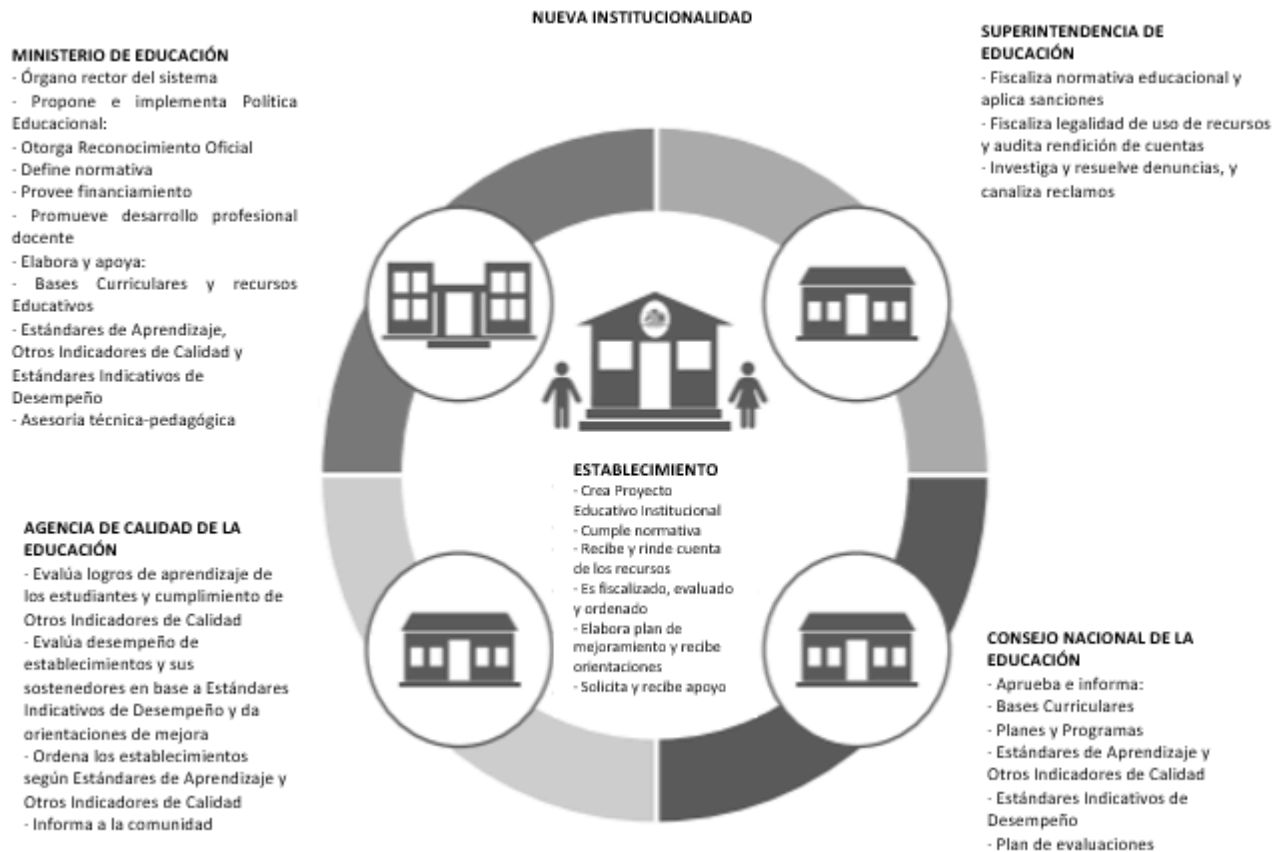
NUEVA INSTITUCIONALIDAD

MINISTERIO DE EDUCACIÓN
- Órgano rector del sistema
- Propone e implementa Política Educacional:
- Otorga Reconocimiento Oficial
- Define normativa
- Provee financiamiento
- Promueve desarrollo profesional docente
- Elabora y apoya:
- Bases Curriculares y recursos Educativos
- Estándares de Aprendizaje, Otros Indicadores de Calidad y Estándares Indicativos de Desempeño
- Asesoria técnica-pedagógica

SUPERINTENDENCIA DE EDUCACIÓN
- Fiscaliza normativa educacional y aplica sanciones
- Fiscaliza legalidad de uso de recursos y audita rendición de cuentas
- Investiga y resuelve denuncias, y canaliza reclamos

ESTABLECIMIENTO
- Crea Proyecto Educativo Institucional
- Cumple normativa
- Recibe y rinde cuenta de los recursos
- Es fiscalizado, evaluado y ordenado
- Elabora plan de mejoramiento y recibe orientaciones
- Solicita y recibe apoyo

AGENCIA DE CALIDAD DE LA EDUCACIÓN
- Evalúa logros de aprendizaje de los estudiantes y cumplimiento de Otros Indicadores de Calidad
- Evalúa desempeño de establecimientos y sus sostenedores en base a Estándares Indicativos de Desempeño y da orientaciones de mejora
- Ordena los establecimientos según Estándares de Aprendizaje y Otros Indicadores de Calidad
- Informa a la comunidad

CONSEJO NACIONAL DE LA EDUCACIÓN
- Aprueba e informa:
- Bases Curriculares
- Planes y Programas
- Estándares de Aprendizaje y Otros Indicadores de Calidad
- Estándares Indicativos de Desempeño
- Plan de evaluaciones